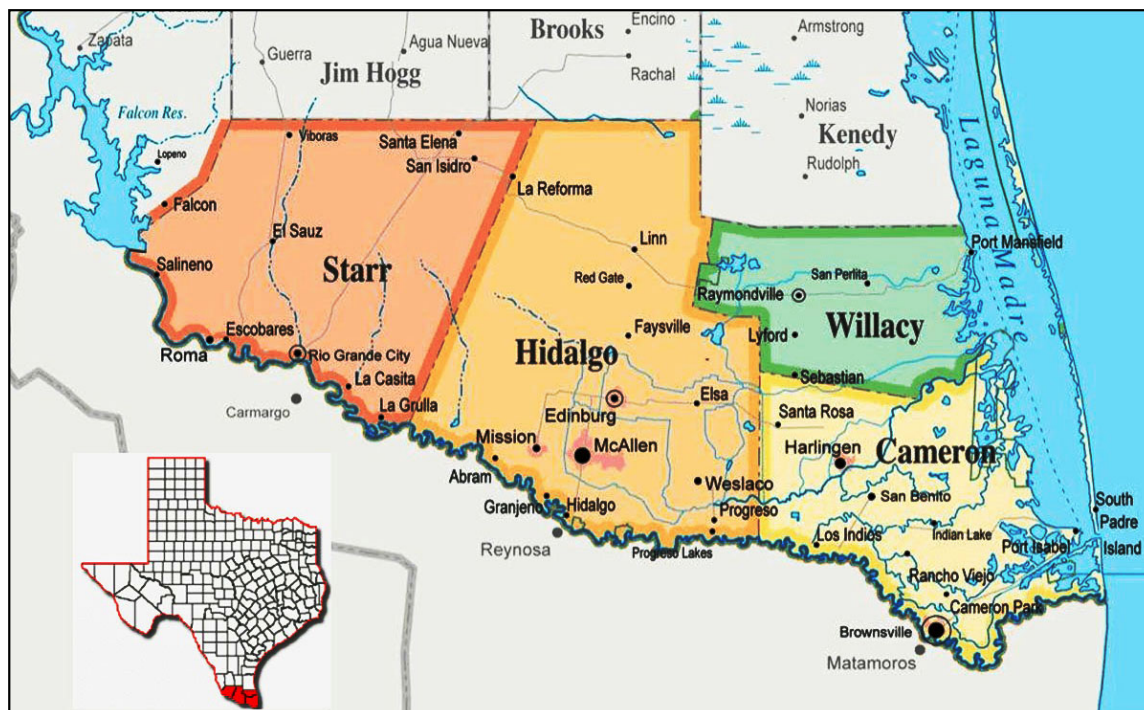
Zapata
Guerra
Agua Nueva
Brooks
Encino
Rachal
Armstrong
Jim Hogg
Falcon Res.
Norias
Kenedy
Rudolph
Laguna Madre
Viboras
Santa Elena
San Isidro
Lopeno
La Reforma
Falcon
El Sauz
Salineno
Starr
Linn
Red Gate
Port Mansfield
San Perlita
Raymondville
Lyford
Willacy
Faysville
Hidalgo
Escobares
Roma
Rio Grande City
La Casita
La Grulla
Carmargo
Sebastian
Santa Rosa
Elsa
Edinburg
Mission
McAllen
Harlingen
Cameron
Abram
Weslaco
San Benito
Granjeno
Hidalgo
Progreso
Reynosa
Progreso Lakes
Los Indios
Indian Lake
Port Isabel
South Padre Island
Rancho Viejo
Cameron Park
Brownsville
Matamoros